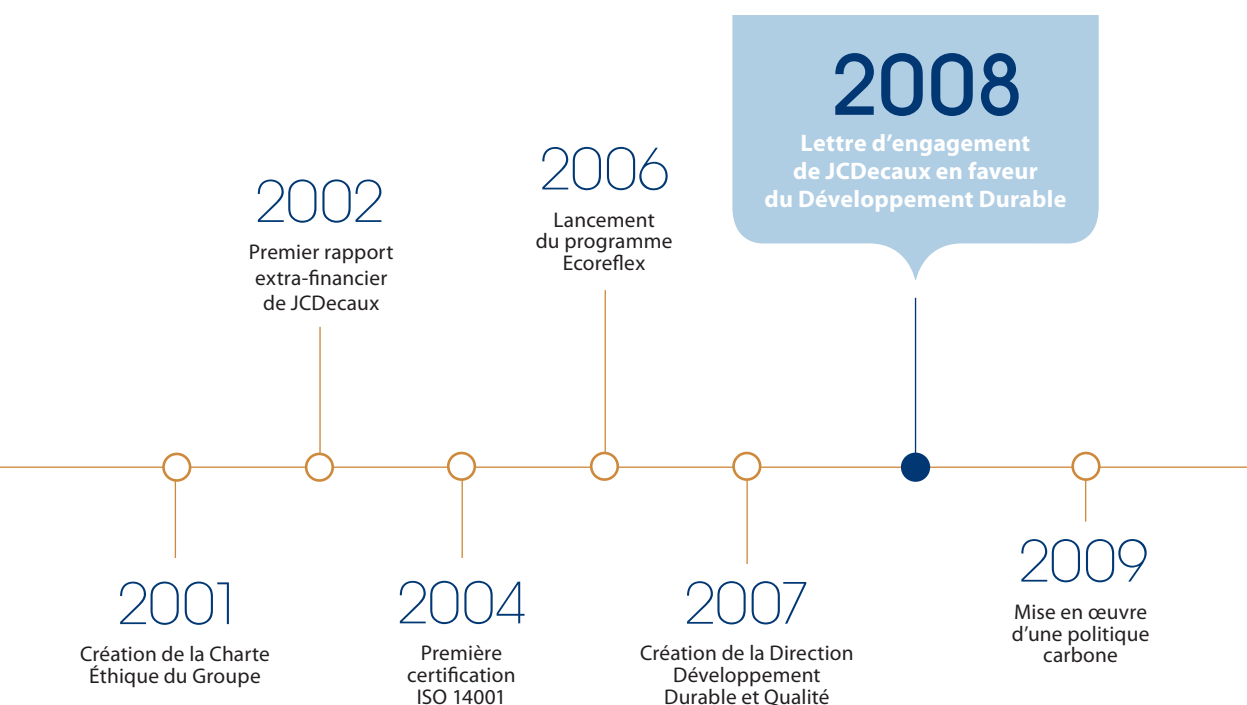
2008
Lettre d'engagement de JCDecaux en faveur du Développement Durable

2002
Premier rapport extra-financier de JCDecaux

2006
Lancement du programme Ecoreflex

2001
Création de la Charte Éthique du Groupe

2004
Première certification ISO 14001

2007
Création de la Direction Développement Durable et Qualité

2009
Mise en œuvre d'une politique carbone